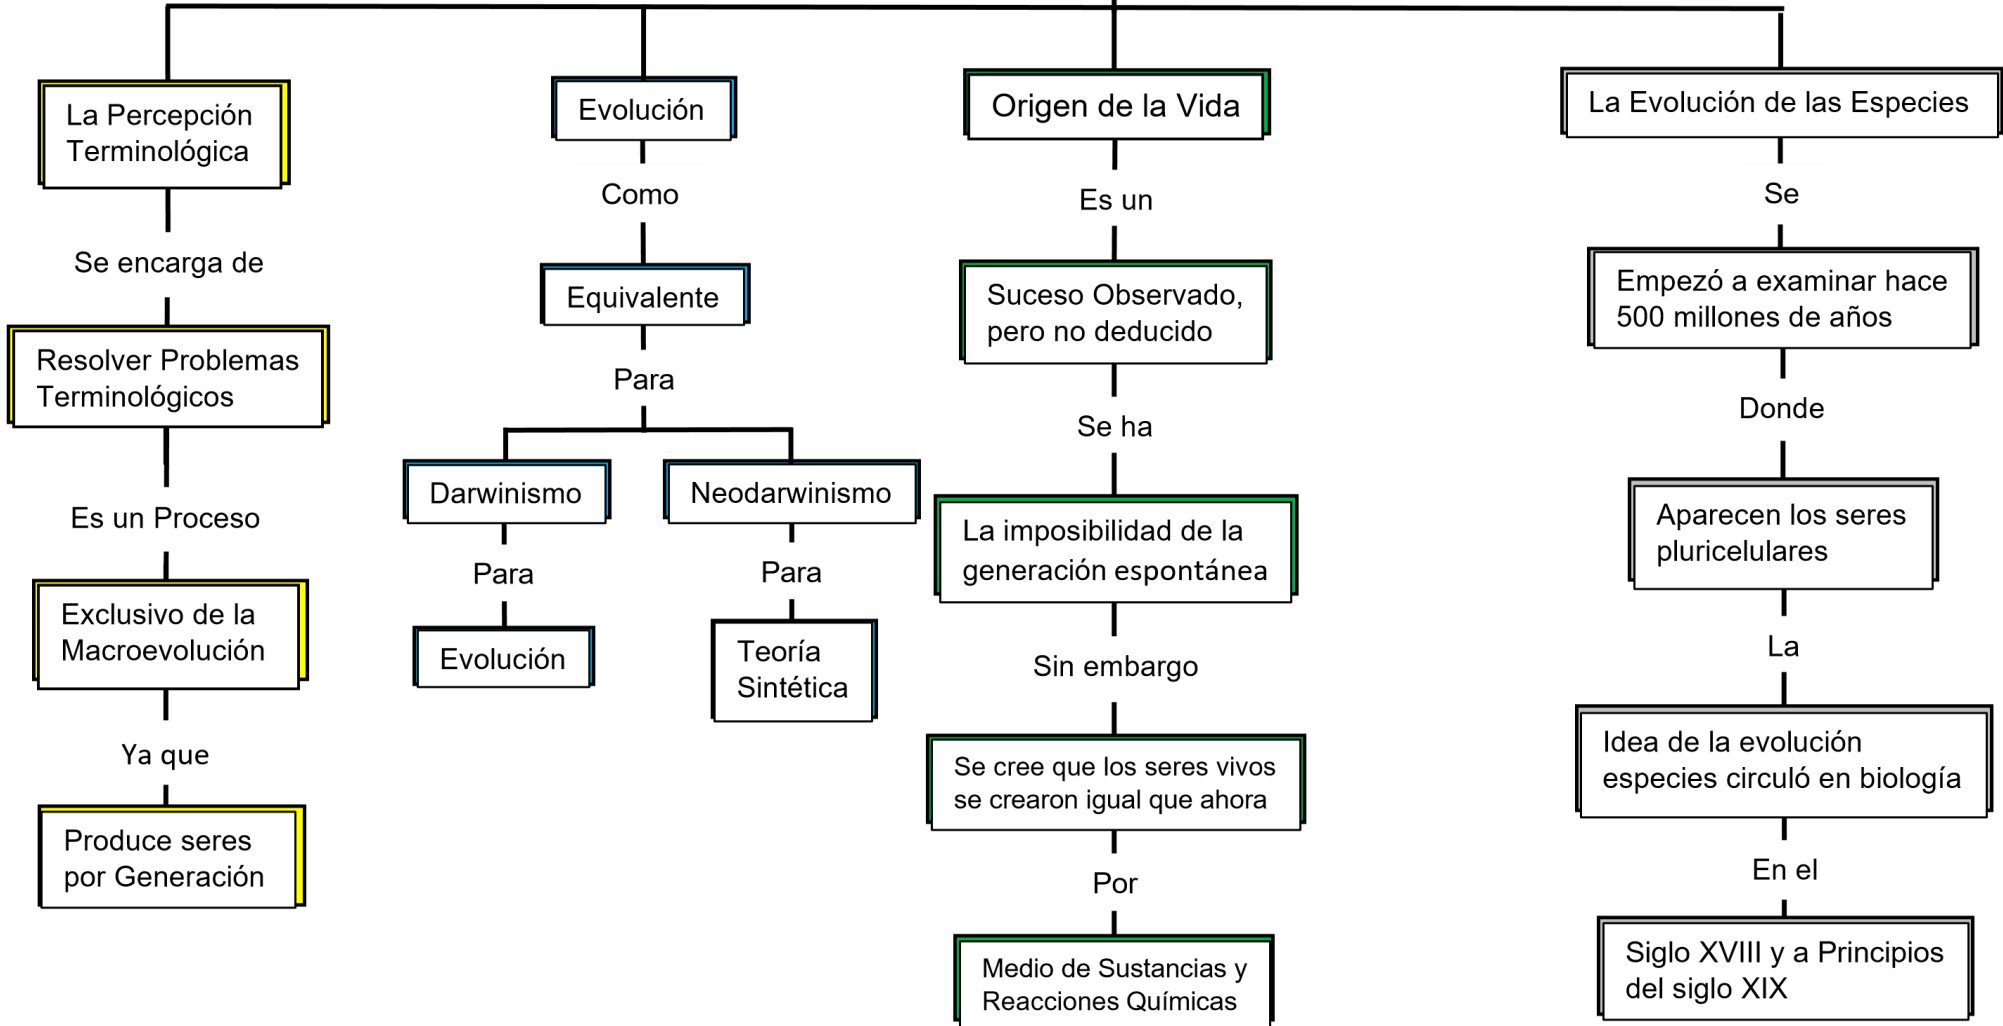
La Percepción Terminológica

Se encarga de

Resolver Problemas Terminológicos

Es un Proceso

Exclusivo de la Macroevolución

Ya que

Produce seres por Generación

Evolución

Como

Equivalente

Para

Darwinismo

Para

Evolución

Neodarwinismo

Para

Teoría Sintética

Origen de la Vida

Es un

Suceso Observado, pero no deducido

Se ha

La imposibilidad de la generación espontánea

Sin embargo

Se cree que los seres vivos se crearon igual que ahora

Por

Medio de Sustancias y Reacciones Químicas

La Evolución de las Especies

Se

Empezó a examinar hace 500 millones de años

Donde

Aparecen los seres pluricelulares

La

Idea de la evolución especies circuló en biología

En el

Siglo XVIII y a Principios del siglo XIX